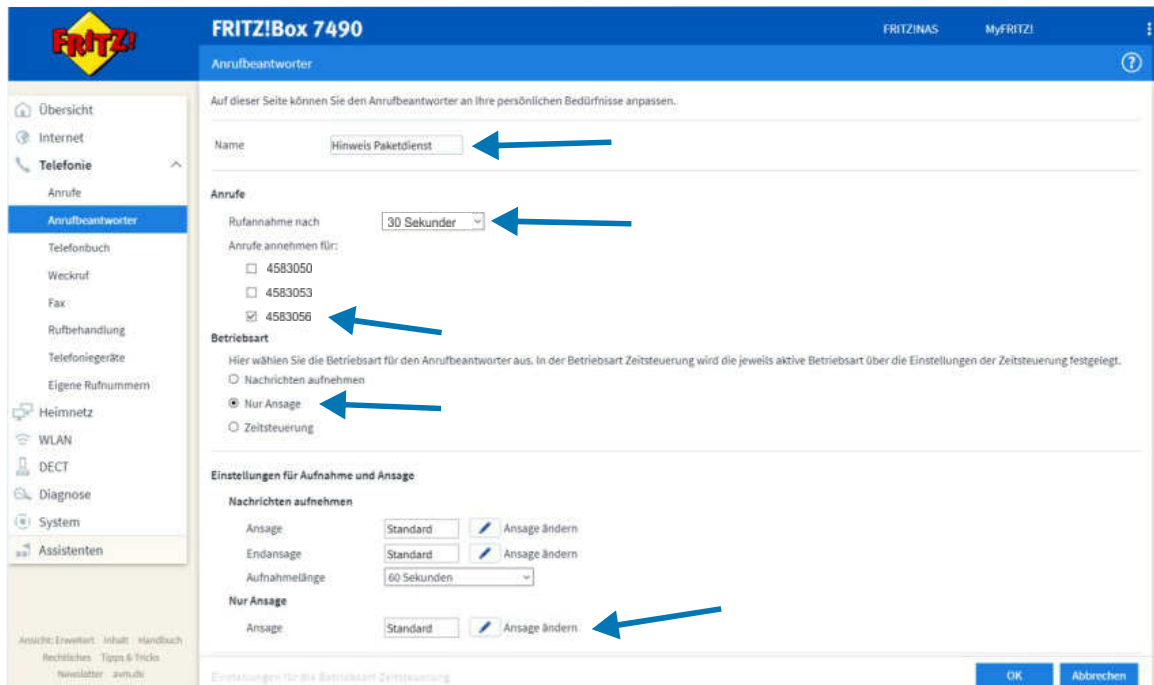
FRITZ!

FRITZ!Box 7490

FRITZ!NAS MyFRITZ!

Anrufbeantworter

Übersicht
Internet
Telefonie
Anrufe
Anrufbeantworter
Telefonbuch
Weckruf
Fax
Rufbehandlung
Telefoniegeräte
Eigene Rufnummern
Heimnetz
WLAN
DECT
Diagnose
System
Assistenten

Ansicht: Erweitert Inhalt Handbuch
Rechtliches Tipps & Tricks
Newsletter avm.de

Auf dieser Seite können Sie den Anrufbeantworter an Ihre persönlichen Bedürfnisse anpassen.

Name Hinweis Paketdienst

Anrufe

Rufannahme nach 30 Sekunden

Anrufe annehmen für:

4583050

4583053

4583056

Betriebsart

Hier wählen Sie die Betriebsart für den Anrufbeantworter aus. In der Betriebsart Zeitsteuerung wird die jeweils aktive Betriebsart über die Einstellungen der Zeitsteuerung festgelegt.

Nachrichten aufnehmen

Nur Ansage

Zeitsteuerung

Einstellungen für Aufnahme und Ansage

Nachrichten aufnehmen

Ansage Standard Ansage ändern

Endansage Standard Ansage ändern

Aufnahmelänge 60 Sekunden

Nur Ansage

Ansage Standard Ansage ändern

Einstellungen für die Betriebsart Zeitsteuerung

OK Abbrechen